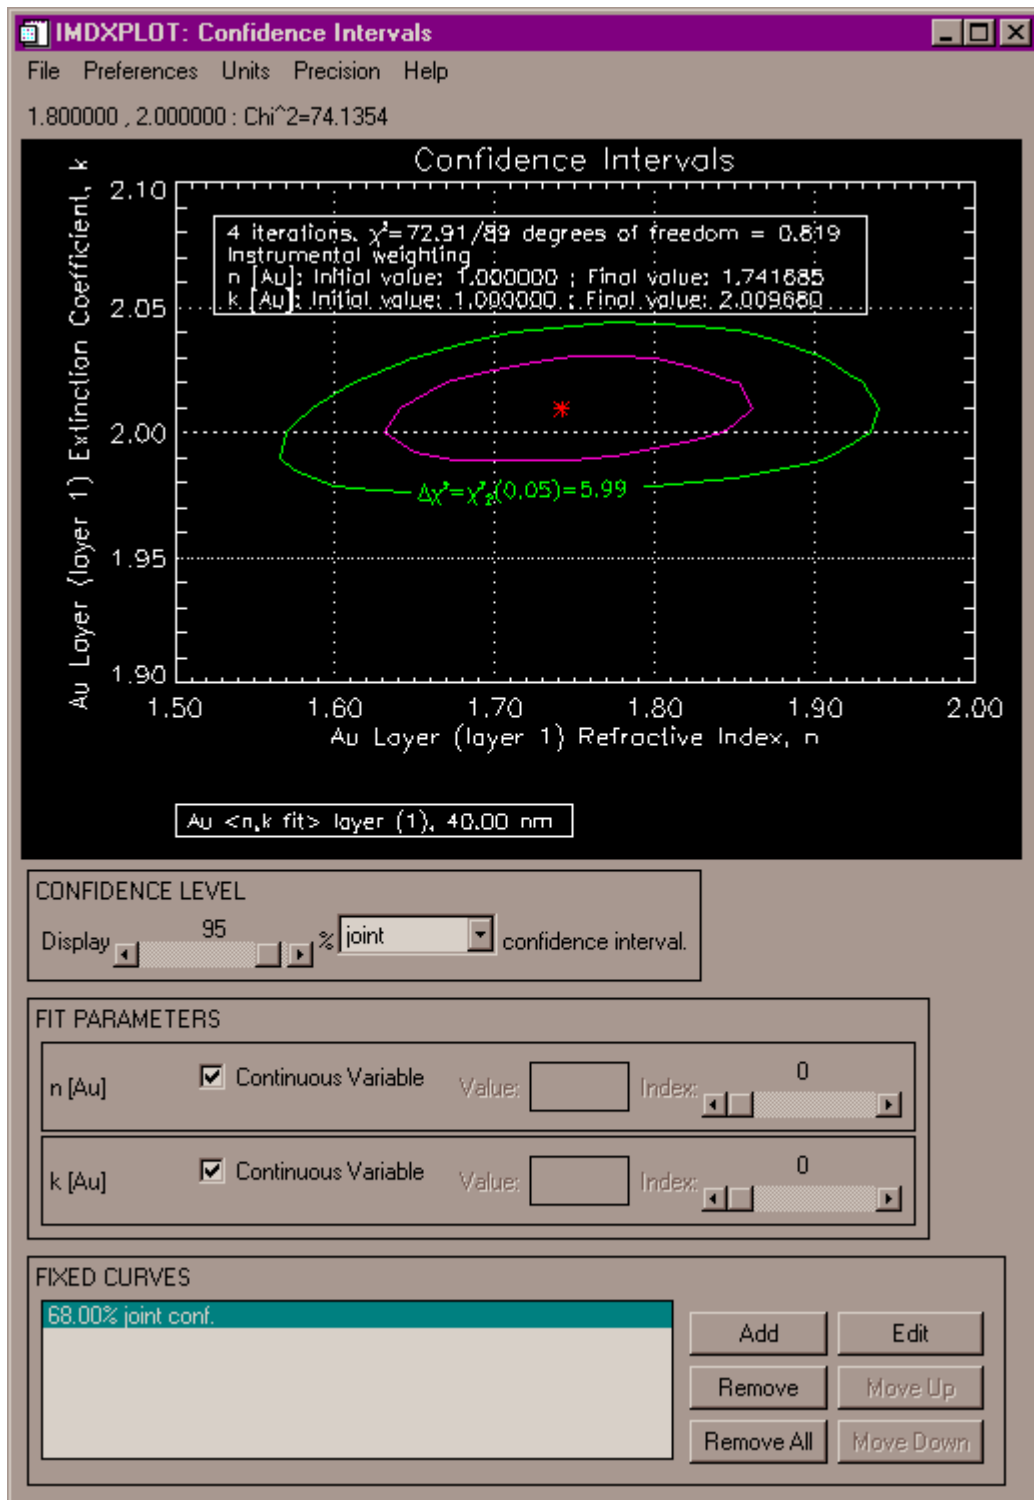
IMDXPLOT: Confidence Intervals

File Preferences Units Precision Help

1.800000 , 2.000000 : Chi^2=74.1354

Confidence Intervals

4 iterations. $\chi^2$=72.91/89 degrees of freedom = 0.819
Instrumental weighting
n [Au]: Initial value: 1.000000 ; Final value: 1.741685
k [Au]: Initial value: 1.000000 ; Final value: 2.009680

$\Delta\chi^2=\chi^2_2(0.05)=5.99$

Au Layer (layer 1) Extinction Coefficient, k

2.10
2.05
2.00
1.95
1.90

1.50 1.60 1.70 1.80 1.90 2.00

Au Layer (layer 1) Refractive Index, n

Au <n,k fit> layer (1), 40.00 nm

CONFIDENCE LEVEL

Display 95 % joint confidence interval.

FIT PARAMETERS

n [Au] Continuous Variable Value: Index: 0

k [Au] Continuous Variable Value: Index: 0

FIXED CURVES

68.00% joint conf.

Add Edit
Remove Move Up
Remove All Move Down